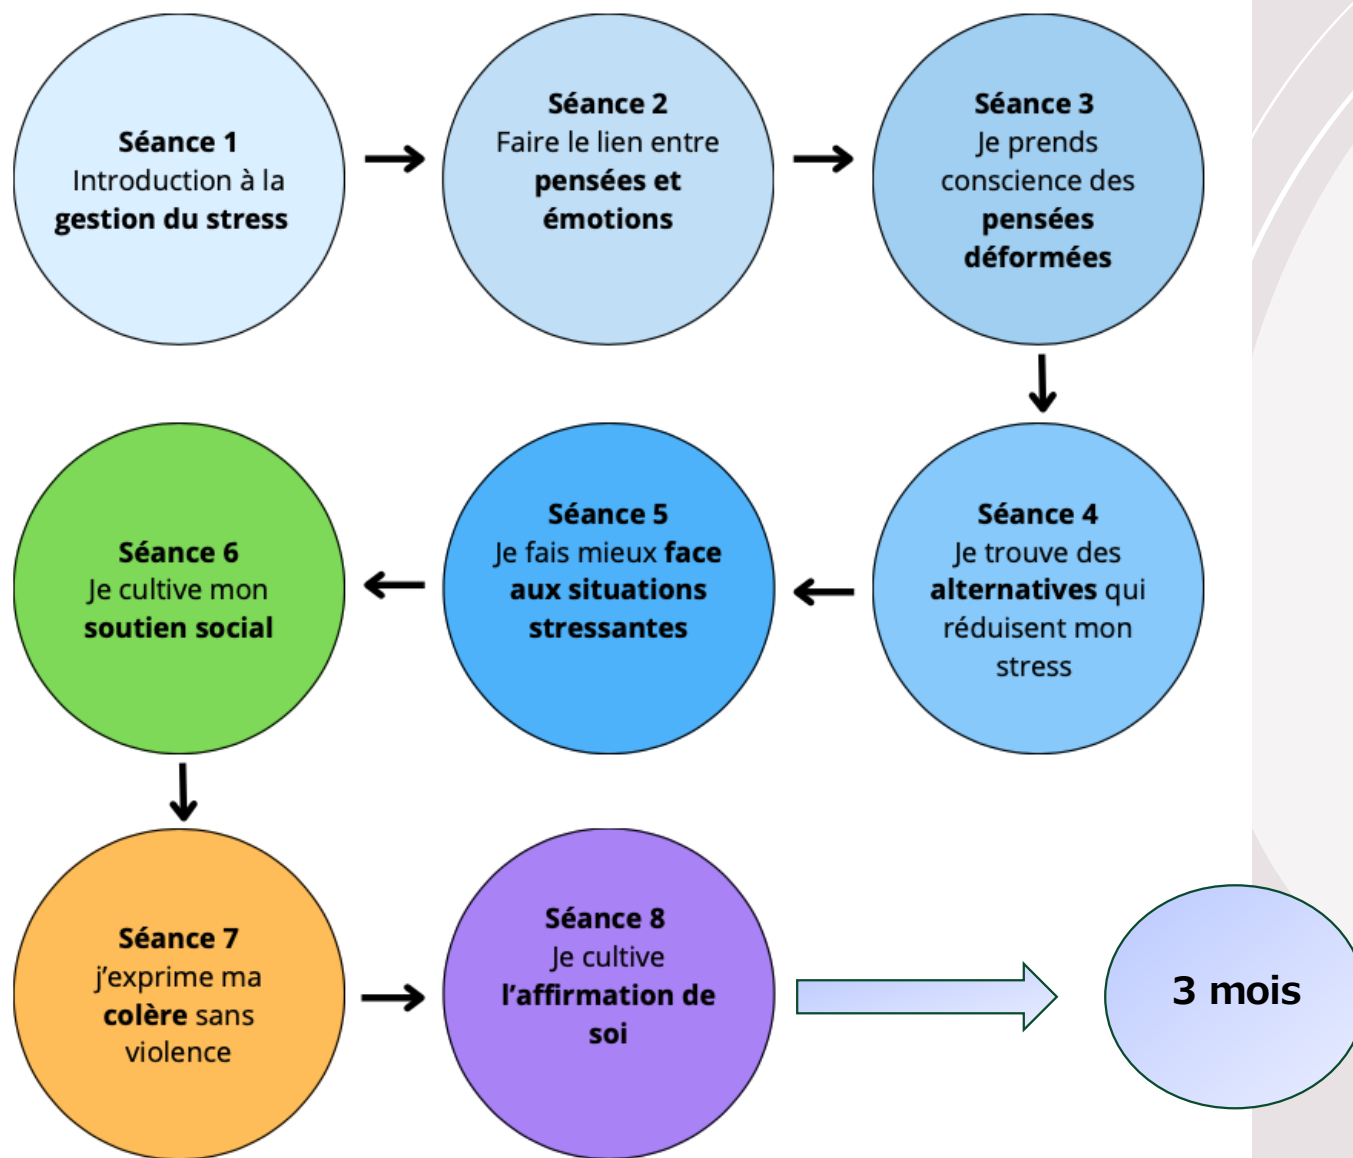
Séance 1
Introduction à la gestion du stress

Séance 2
Faire le lien entre pensées et émotions

Séance 3
Je prends conscience des pensées déformées

Séance 4
Je trouve des alternatives qui réduisent mon stress

Séance 5
Je fais mieux face aux situations stressantes

Séance 6
Je cultive mon soutien social

Séance 7
j'exprime ma colère sans violence

Séance 8
Je cultive l'affirmation de soi

3 mois